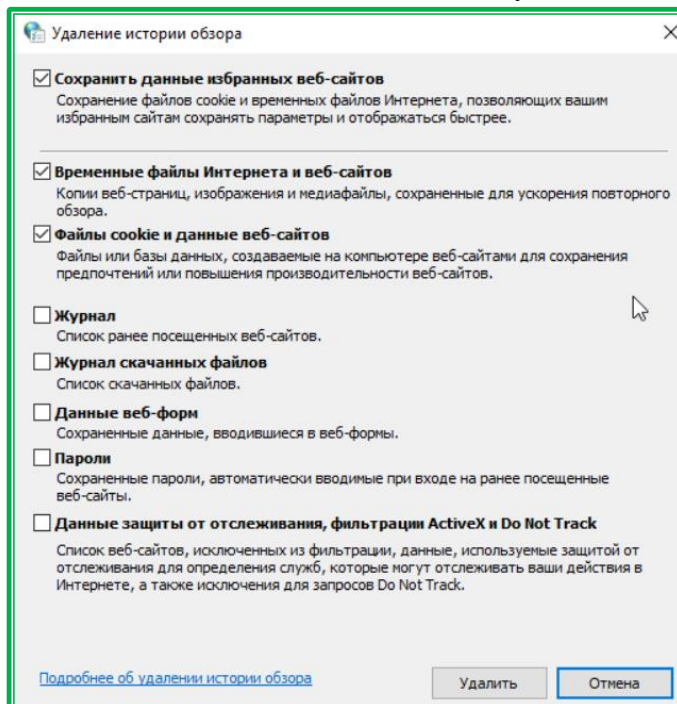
Удаление истории обзора

Сохранить данные избранных веб-сайтов
Сохранение файлов cookie и временных файлов Интернета, позволяющих вашим избранным сайтам сохранять параметры и отображаться быстрее.

Временные файлы Интернета и веб-сайтов
Копии веб-страниц, изображения и медиафайлы, сохраненные для ускорения повторного обзора.

Файлы cookie и данные веб-сайтов
Файлы или базы данных, создаваемые на компьютере веб-сайтами для сохранения предпочтений или повышения производительности веб-сайтов.

Журнал
Список ранее посещенных веб-сайтов.

Журнал скачанных файлов
Список скачанных файлов.

Данные веб-форм
Сохраненные данные, вводившиеся в веб-формы.

Пароли
Сохраненные пароли, автоматически вводимые при входе на ранее посещенные веб-сайты.

Данные защиты от отслеживания, фильтрации ActiveX и Do Not Track
Список веб-сайтов, исключенных из фильтрации, данные, используемые защитой от отслеживания для определения служб, которые могут отслеживать ваши действия в Интернете, а также исключения для запросов Do Not Track.

Подробнее об удалении истории обзора

Удалить

Отмена